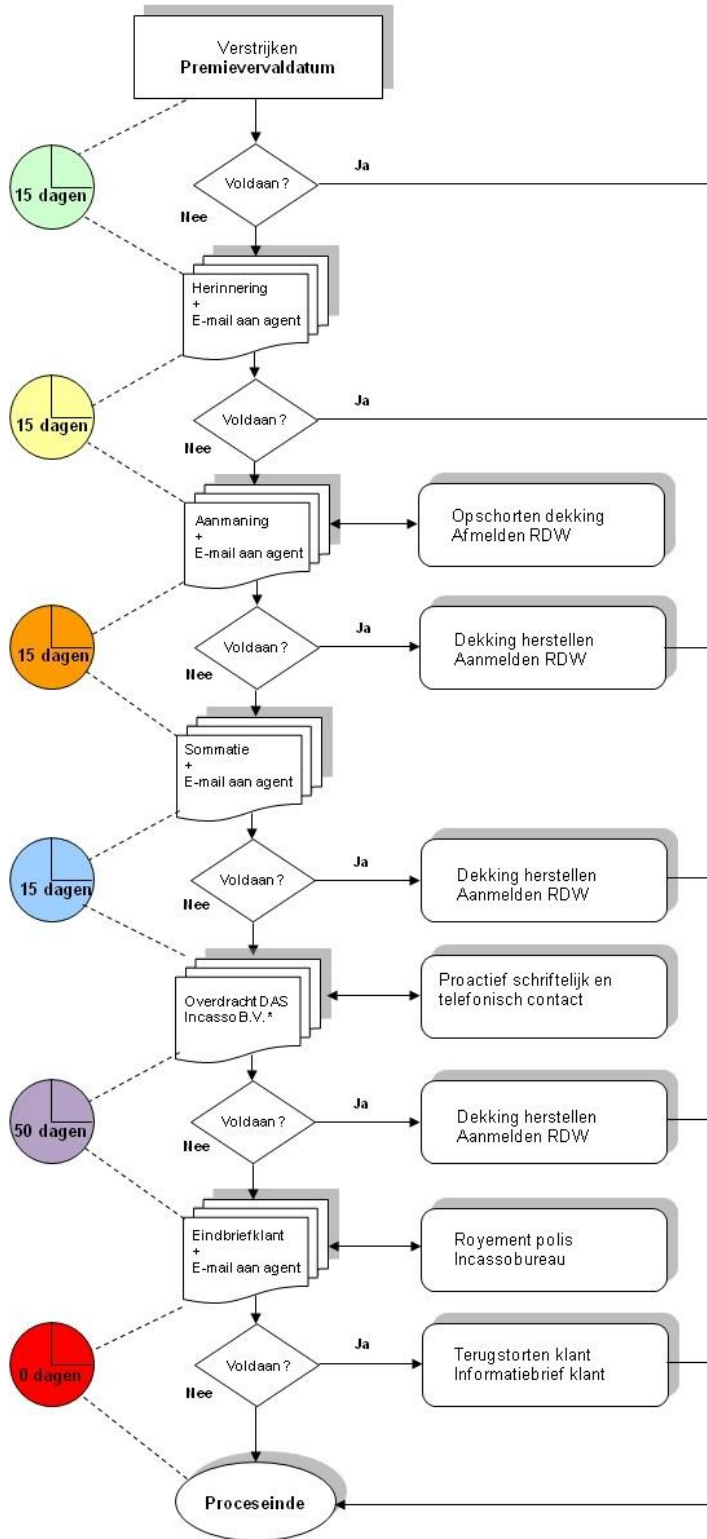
Verstrijken
Premievervaldatum

15 dagen

Voldaan ?

Ja

Nee

Herinnering
+
E-mail aan agent

15 dagen

Voldaan ?

Ja

Nee

Aanmaning
+
E-mail aan agent

Opschorten dekking
Afmelden RDW

15 dagen

Voldaan ?

Ja

Dekking herstellen
Aanmelden RDW

Nee

Sommatie
+
E-mail aan agent

15 dagen

Voldaan ?

Ja

Dekking herstellen
Aanmelden RDW

Nee

Overdracht DAS
Incasso B.V.*

Proactief schriftelijk en
telefonisch contact

50 dagen

Voldaan ?

Ja

Dekking herstellen
Aanmelden RDW

Nee

Eindbriefklant
+
E-mail aan agent

Royement polis
Incassobureau

0 dagen

Voldaan ?

Ja

Terugstorten klant
Informatiebrief klant

Nee

Proceseinde